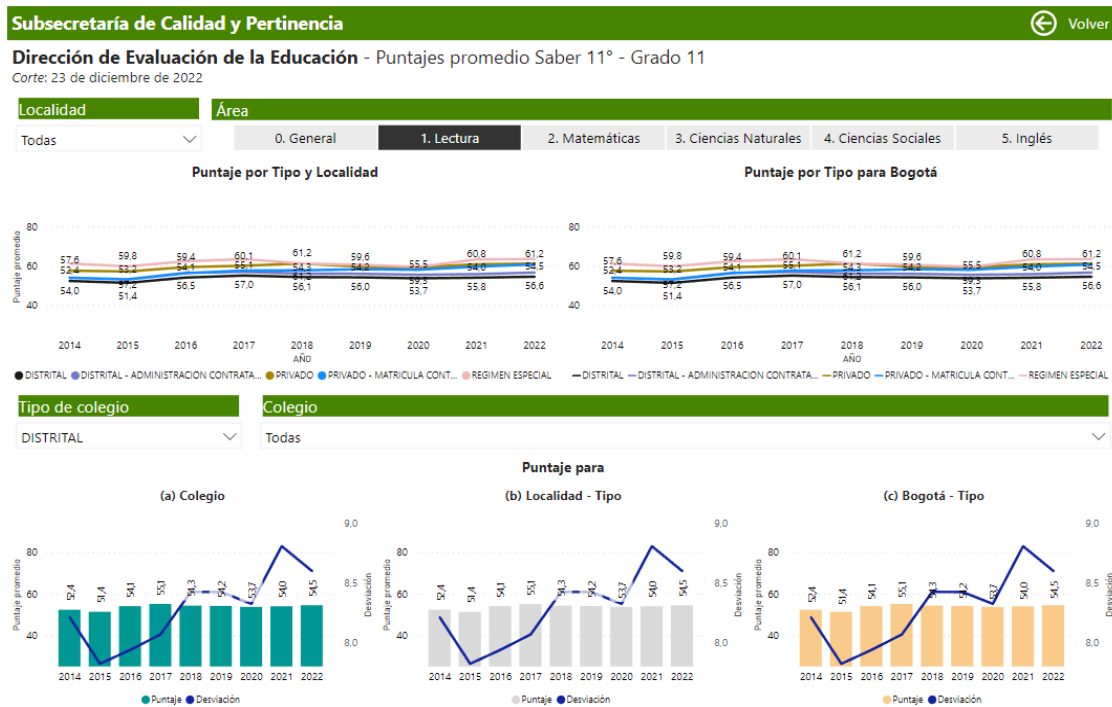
Subsecretaría de Calidad y Pertinencia

Volver

Dirección de Evaluación de la Educación - Puntajes promedio Saber 11° - Grado 11

Corte: 23 de diciembre de 2022

Localidad

Todas

Área

0. General | 1. Lectura | 2. Matemáticas | 3. Ciencias Naturales | 4. Ciencias Sociales | 5. Inglés

Puntaje por Tipo y Localidad

Puntaje promedio

80
60
40

57,6 52,4 54,0 59,8 53,2 51,4 57,2 59,4 54,1 56,5 60,1 55,1 57,0 61,2 54,3 51,2 56,1 59,6 54,2 56,0 55,5 53,5 53,7 60,8 54,0 55,8 61,2 54,5 56,6

2014 2015 2016 2017 2018 2019 2020 2021 2022
AÑO

DISTRITAL, DISTRITAL - ADMINISTRACION CONTRATA..., PRIVADO, PRIVADO - MATRICULA CONT..., REGIMEN ESPECIAL

Puntaje por Tipo para Bogotá

80
60
40

57,6 52,4 54,0 59,8 53,2 51,4 57,2 59,4 54,1 56,5 60,1 55,1 57,0 61,2 54,3 51,2 56,1 59,6 54,2 56,0 55,5 53,5 53,7 60,8 54,0 55,8 61,2 54,5 56,6

2014 2015 2016 2017 2018 2019 2020 2021 2022
AÑO

DISTRITAL, DISTRITAL - ADMINISTRACION CONTRATA..., PRIVADO, PRIVADO - MATRICULA CONT..., REGIMEN ESPECIAL

Tipo de colegio

DISTRITAL

Colegio

Todas

Puntaje para

(a) Colegio

Puntaje promedio
80
60
40

52,4 51,4 54,1 55,1 54,3 54,2 53,7 54,0 54,5

9,0
8,5
8,0

2014 2015 2016 2017 2018 2019 2020 2021 2022

Puntaje Desviación

(b) Localidad - Tipo

Puntaje promedio
80
60
40

52,4 51,4 54,1 55,1 54,3 54,2 53,7 54,0 54,5

Desviación
9,0
8,5
8,0

2014 2015 2016 2017 2018 2019 2020 2021 2022

Puntaje Desviación

(c) Bogotá - Tipo

Puntaje promedio
80
60
40

52,4 51,4 54,1 55,1 54,3 54,2 53,7 54,0 54,5

Desviación
9,0
8,5
8,0

2014 2015 2016 2017 2018 2019 2020 2021 2022

Puntaje Desviación